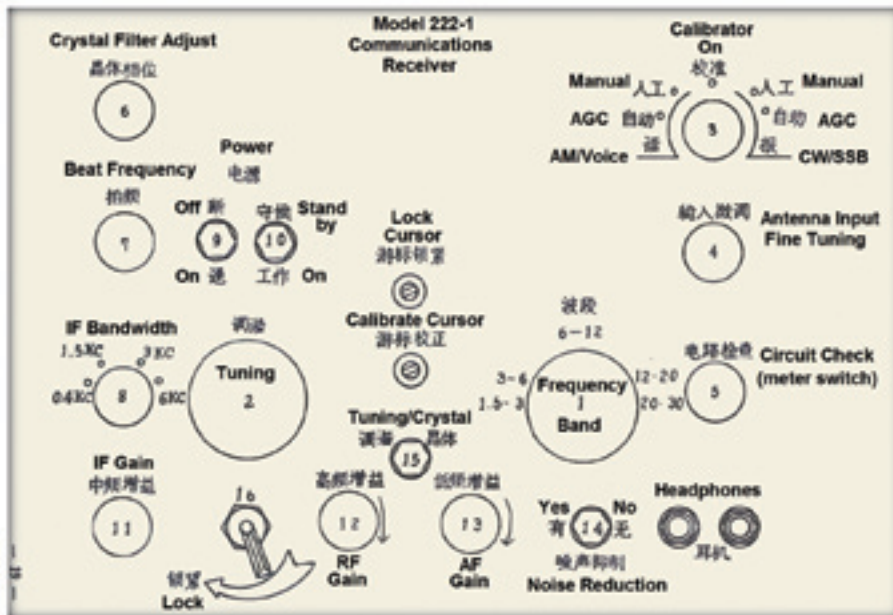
Model 222-1
Communications
Receiver

Crystal Filter Adjust
晶体相位
6

Calibrator
On
校准
Manual 人工 ° 人工 Manual
AGC 自动° ° 自动 AGC
AM/Voice 话 3 报 CW/SSB

Beat Frequency
拍频
7

Power
电源
Off 断 9 守候 10 Stand by
On 通 工作 On

Lock Cursor
游标锁紧

输入微调
4
Antenna Input
Fine Tuning

IF Bandwidth
1.5KC 3KC
0.4KC 8 6KC

调谐
Tuning
2

Calibrate Cursor
游标校正

波段
6-12
3-6 Frequency 12-20
1.5-3 1 20-30
Band

电路检查
5
Circuit Check
(meter switch)

Tuning/Crystal
调谐 晶体
15

IF Gain
中频增益
11

16
锁紧
Lock

高频增益
12
RF
Gain

低频增益
13
AF
Gain

Yes 有 14 No 无
噪声抑制
Noise Reduction

Headphones
耳机

— 19 —